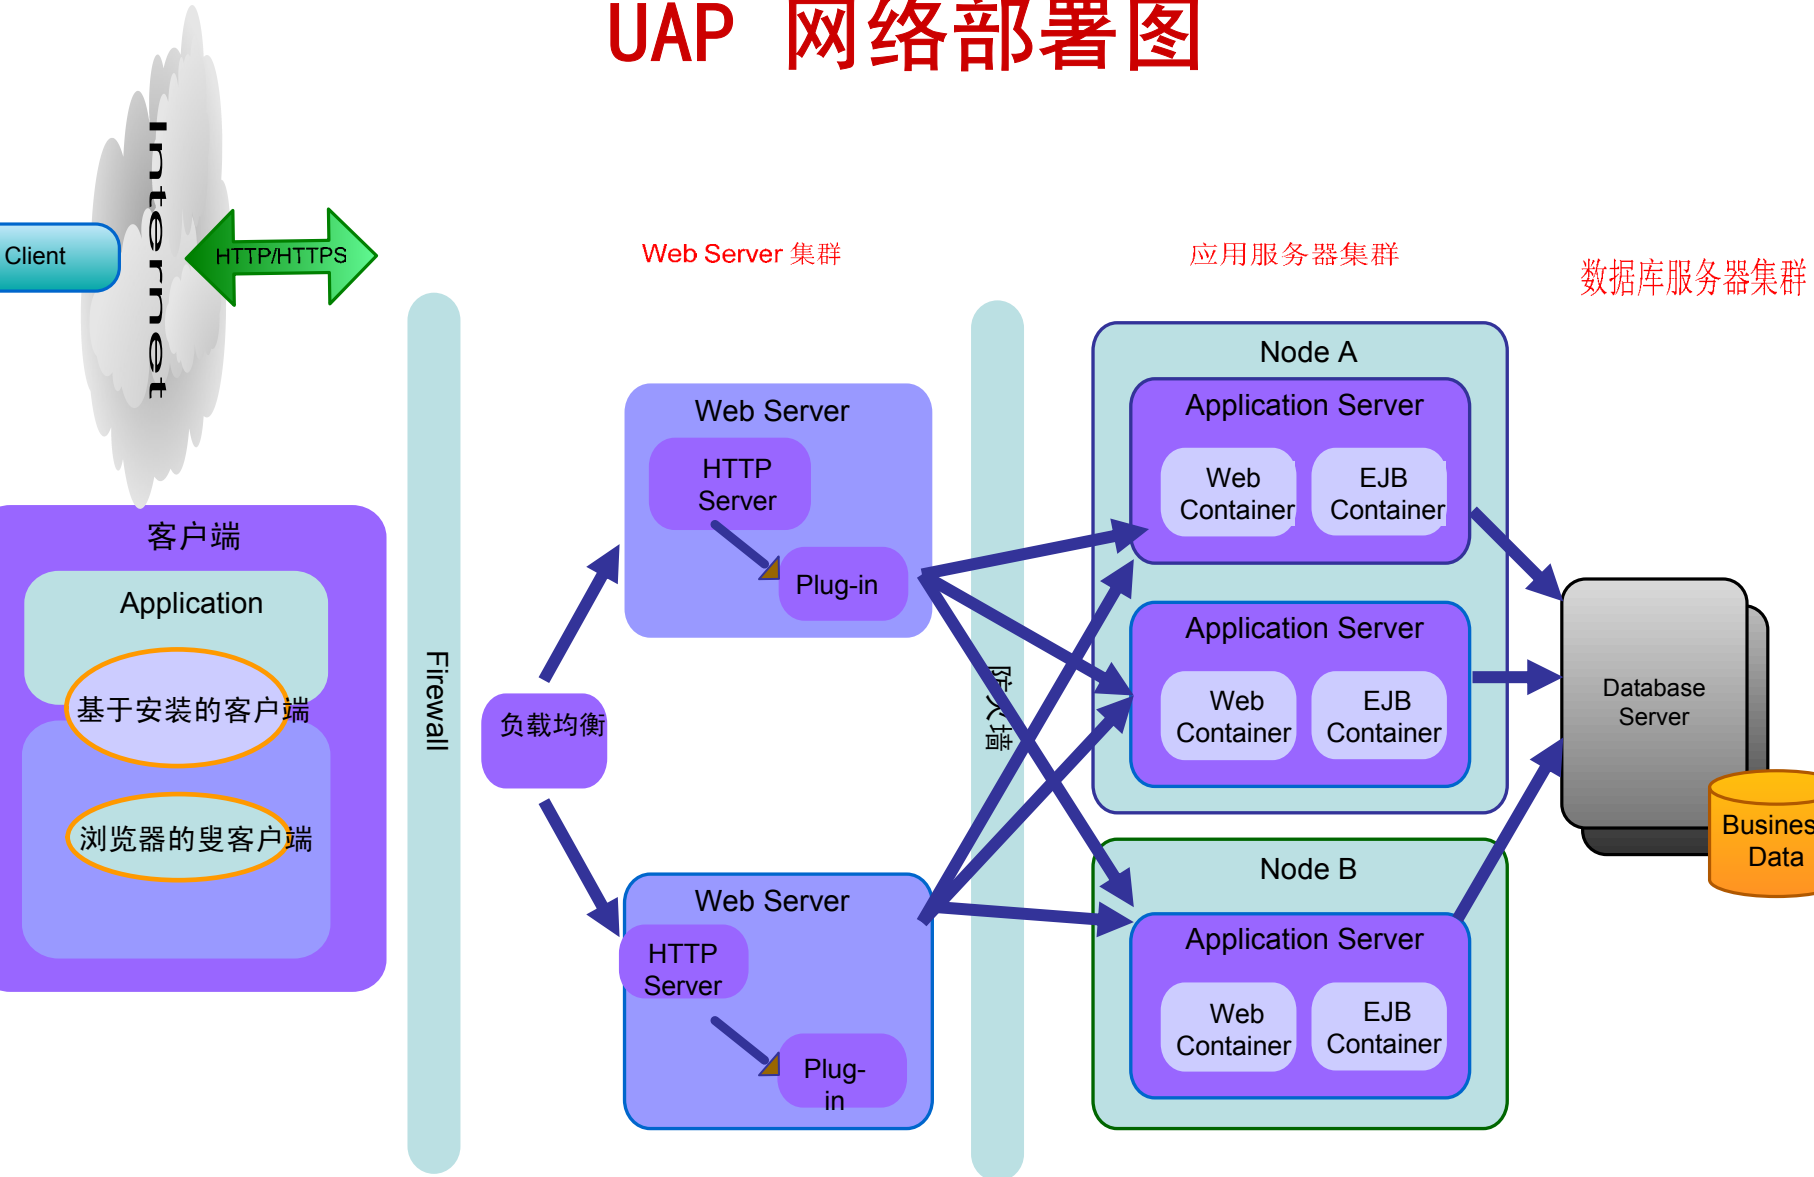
UAP 网络部署图

Client

Internet

HTTP/HTTPS

Web Server 集群

应用服务器集群

数据库服务器集群

客户端

Application

基于安装的客户端

浏览器的叟客户端

Firewall

负载均衡

Web Server

HTTP Server

Plug-in

Web Server

HTTP Server

Plug-in

防火墙

Node A

Application Server

Web Container

EJB Container

Application Server

Web Container

EJB Container

Node B

Application Server

Web Container

EJB Container

Database Server

Busines Data